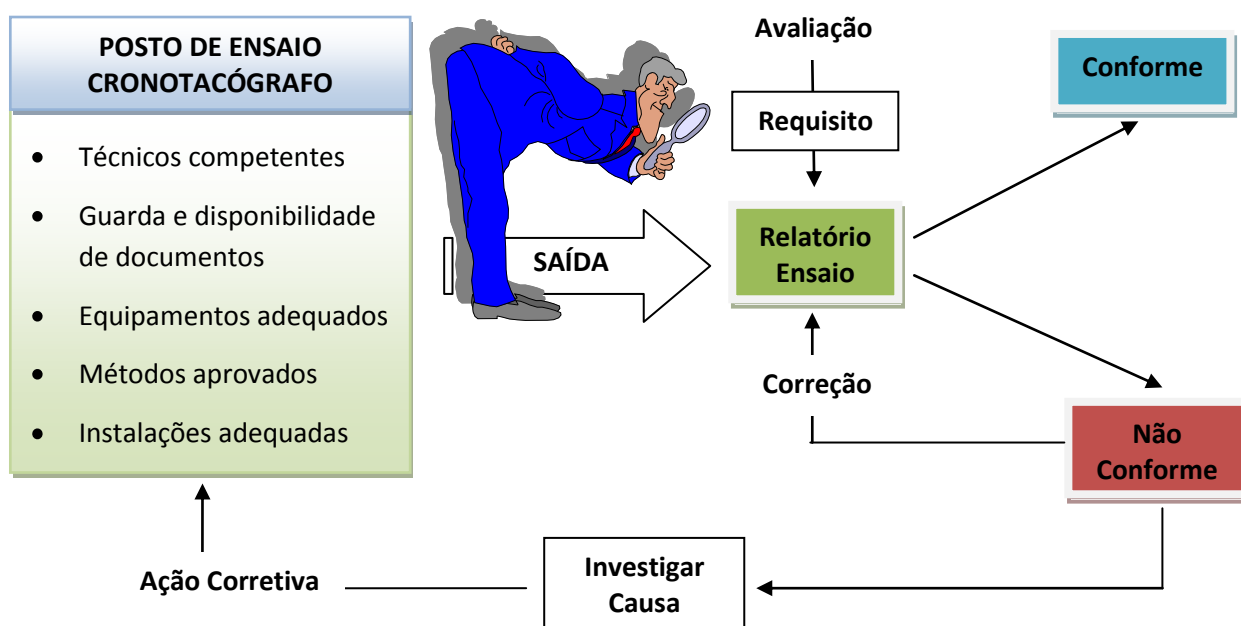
POSTO DE ENSAIO CRONOTACÓGRAFO

- Técnicos competentes
- Guarda e disponibilidade de documentos
- Equipamentos adequados
- Métodos aprovados
- Instalações adequadas

SAÍDA

Avaliação

Requisito

Relatório Ensaio

Conforme

Correção

Não Conforme

Investigar Causa

Ação Corretiva